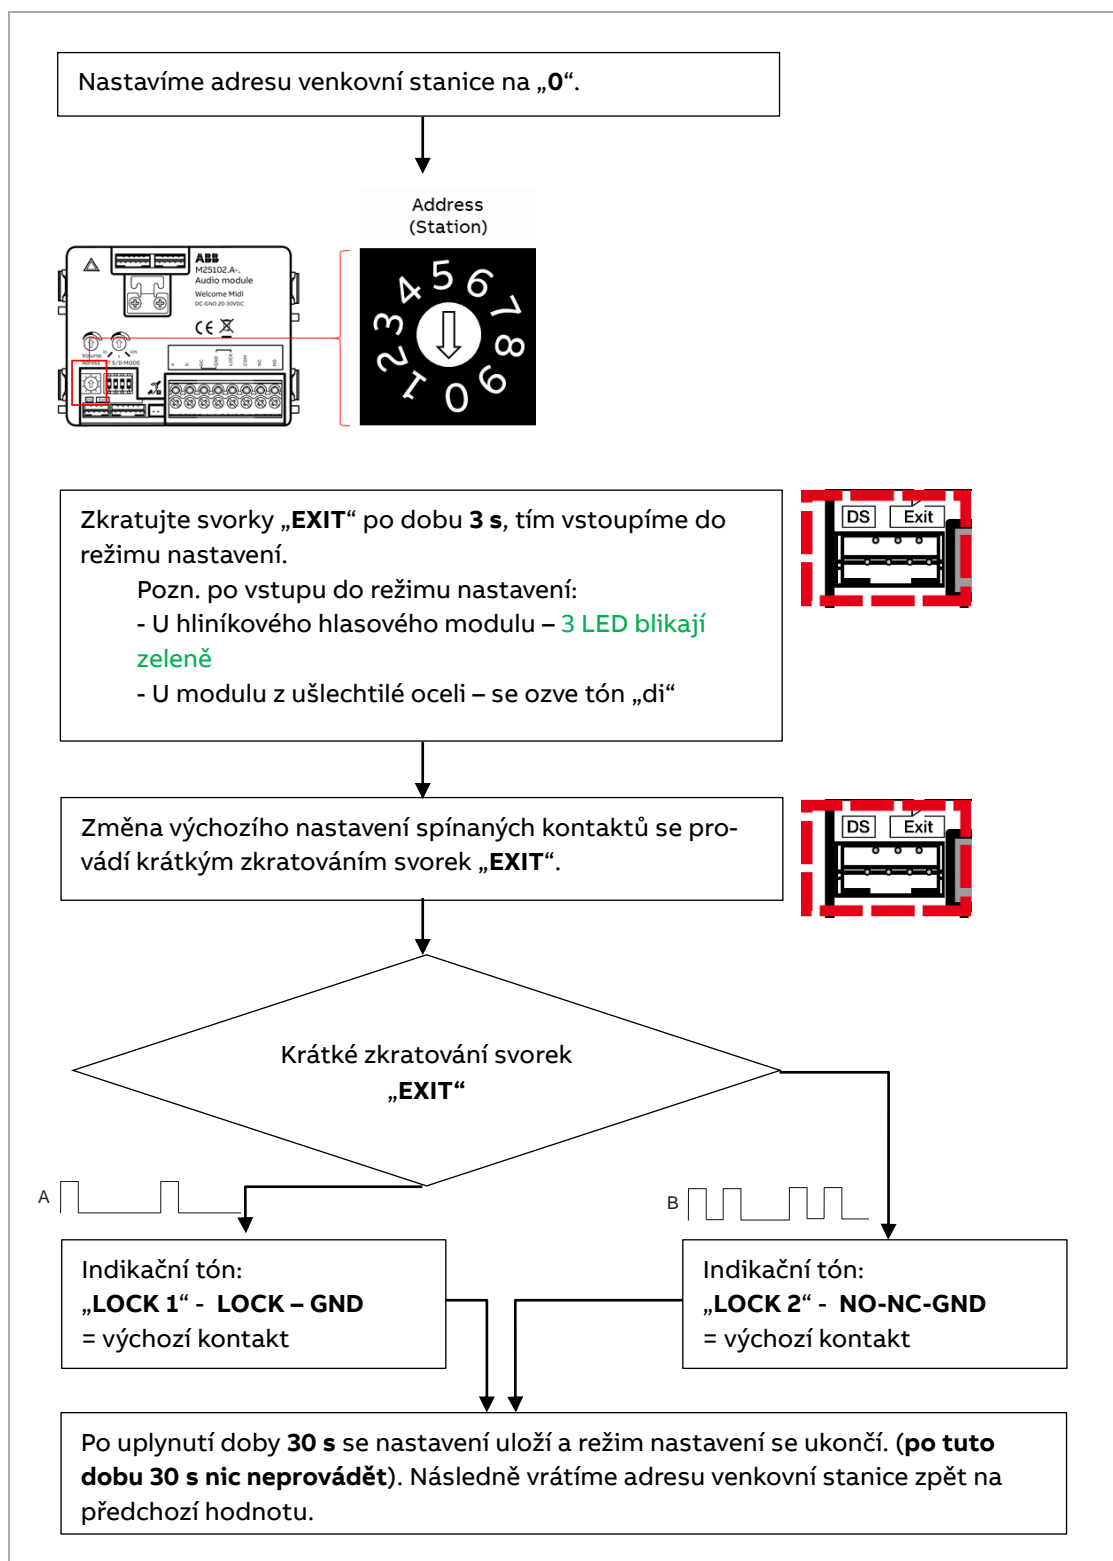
Nastavíme adresu venkovní stanice na „0“.

Address (Station)

ABB
M25102.A-.
Audio module
Welcome Midi

4 5 6 7 8 9 0 1 2 3

Zkratujte svorky „EXIT“ po dobu 3 s, tím vstoupíme do režimu nastavení.
Pozn. po vstupu do režimu nastavení:
- U hliníkového hlasového modulu – 3 LED blikají zeleně
- U modulu z ušlechtilé oceli – se ozve tón „di“

DS Exit

Změna výchozího nastavení spínaných kontaktů se provádí krátkým zkratováním svorek „EXIT“.

DS Exit

Krátké zkratování svorek „EXIT“

A

B

Indikační tón:
„LOCK 1“ - LOCK – GND
= výchozí kontakt

Indikační tón:
„LOCK 2“ - NO-NC-GND
= výchozí kontakt

Po uplynutí doby 30 s se nastavení uloží a režim nastavení se ukončí. (po tuto dobu 30 s nic neprovádět). Následně vrátíme adresu venkovní stanice zpět na předchozí hodnotu.